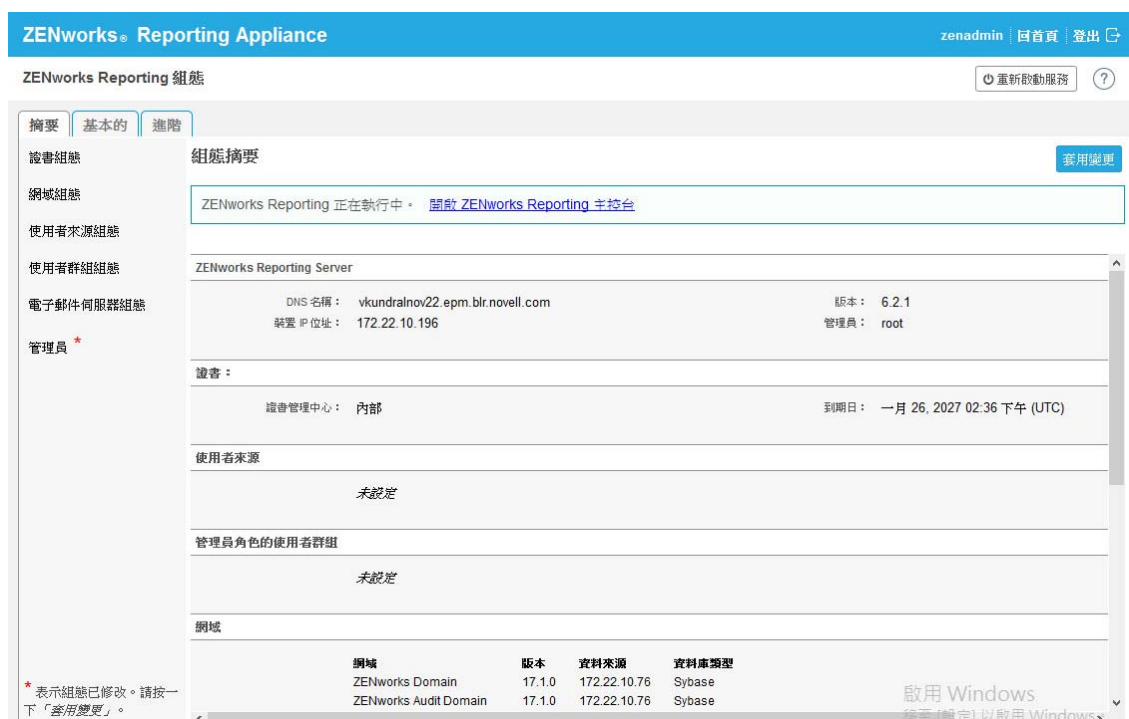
ZENworks® Reporting Appliance

zenadmin | 回首頁 | 登出

ZENworks Reporting 組態

重新啟動服務

?

摘要 | 基本的 | 進階

證書組態

網域組態

使用者來源組態

使用者群組組態

電子郵件伺服器組態

管理員 *

* 表示組態已修改。請按一下「套用變更」。

組態摘要

套用變更

ZENworks Reporting 正在執行中。 開啟 ZENworks Reporting 主控台

ZENworks Reporting Server

DNS 名稱： vkundralnov22.epm.blr.novell.com
裝置 IP 位址： 172.22.10.196
版本： 6.2.1
管理員： root

證書：

證書管理中心： 內部
到期日： 一月 26, 2027 02:36 下午 (UTC)

使用者來源

未設定

管理員角色的使用者群組

未設定

網域

| 網域 | 版本 | 資料來源 | 資料庫類型 |
|---|---|---|---|
| ZENworks Domain | 17.1.0 | 172.22.10.76 | Sybase |
| ZENworks Audit Domain | 17.1.0 | 172.22.10.76 | Sybase |

啟用 Windows
移至 [設定] 以啟用 Windows。